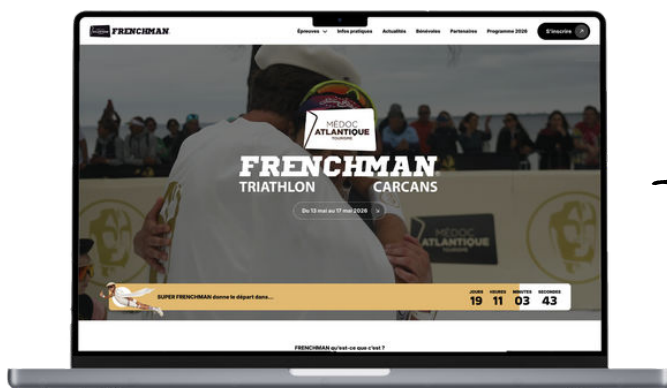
FRENCHMAN

Épreuves Infos pratiques Actualités Bénévoles Partenaires Programme 2026 S'inscrire

MÉDOC ATLANTIQUE TOURISME

FRENCHMAN
TRIATHLON CARCANS

Du 13 mai au 17 mai 2026

MÉDOC ATLANTIQUE TOURISME

SUPER FRENCHMAN donne le départ dans...

JOURS 19 HEURES 11 MINUTES 03 SECONDES 43

FRENCHMAN qu'est-ce que c'est ?